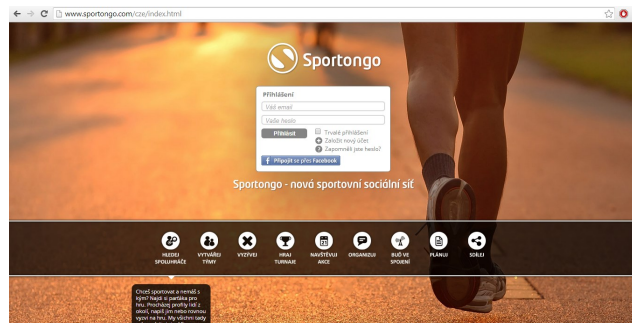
www.sportongo.com/cze/index.html

Sportongo

Přihlášení

Váš email

Vaše heslo

Přihlásit

Trvalé přihlášení

Založit nový účet

Zapomněli jste heslo?

Připojit se přes Facebook

Sportongo - nová sportovní sociální síť

HLEDEJ SPOLUHRÁČE

VYTVÁŘEJ TÝMY

VYZÝVEJ

HRAJ TURNAJE

NAVŠTĚVUJ AKCE

ORGANIZUJ

BUĎ VE SPOJENÍ

PLÁNUJ

SDÍLEJ

Chceš sportovat a nemáš s kým? Najdi si parťáka pro hru. Procházej profily lidí z okolí, napiš jim nebo rovnou vyzvi na hru. My všichni tady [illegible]